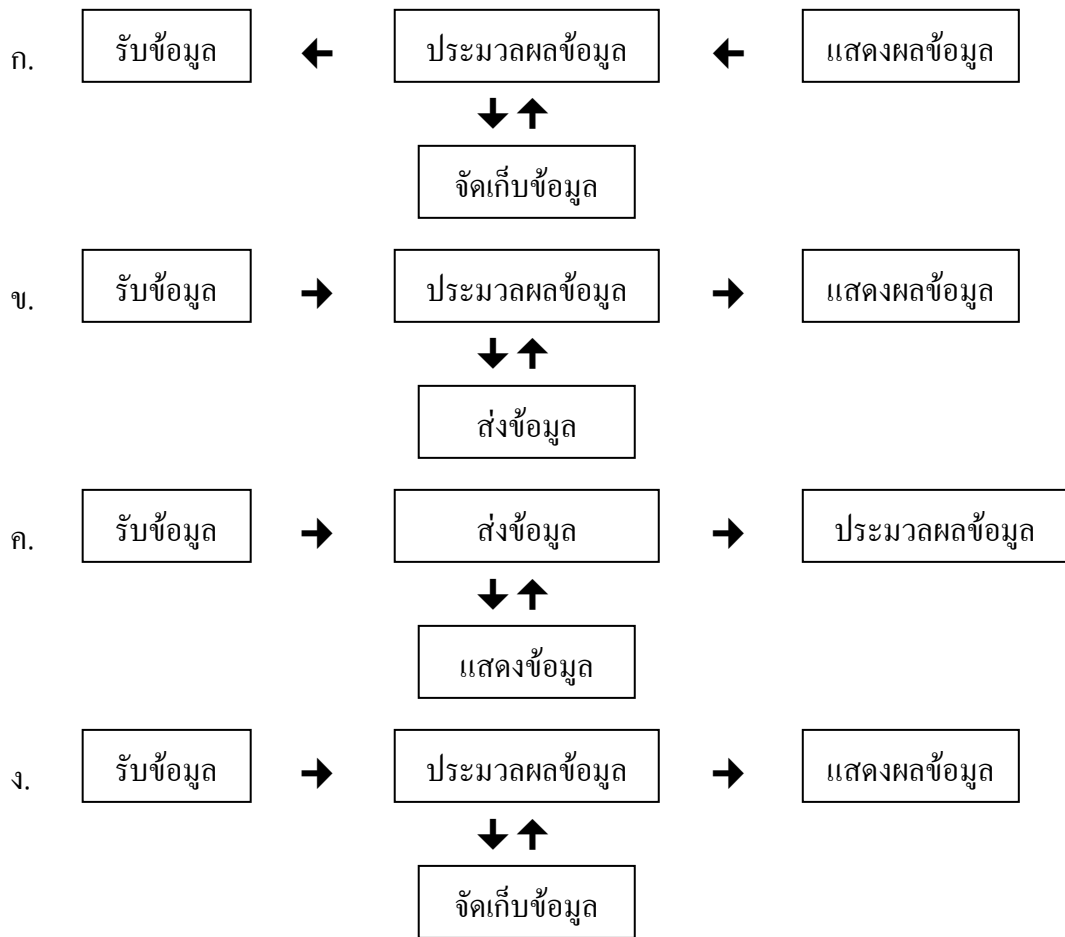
ก. รับข้อมูล ← ประมวลผลข้อมูล ← แสดงผลข้อมูล

↓↑

จัดเก็บข้อมูล

ข. รับข้อมูล → ประมวลผลข้อมูล → แสดงผลข้อมูล

↓↑

ส่งข้อมูล

ค. รับข้อมูล → ส่งข้อมูล → ประมวลผลข้อมูล

↓↑

แสดงข้อมูล

ง. รับข้อมูล → ประมวลผลข้อมูล → แสดงผลข้อมูล

↓↑

จัดเก็บข้อมูล